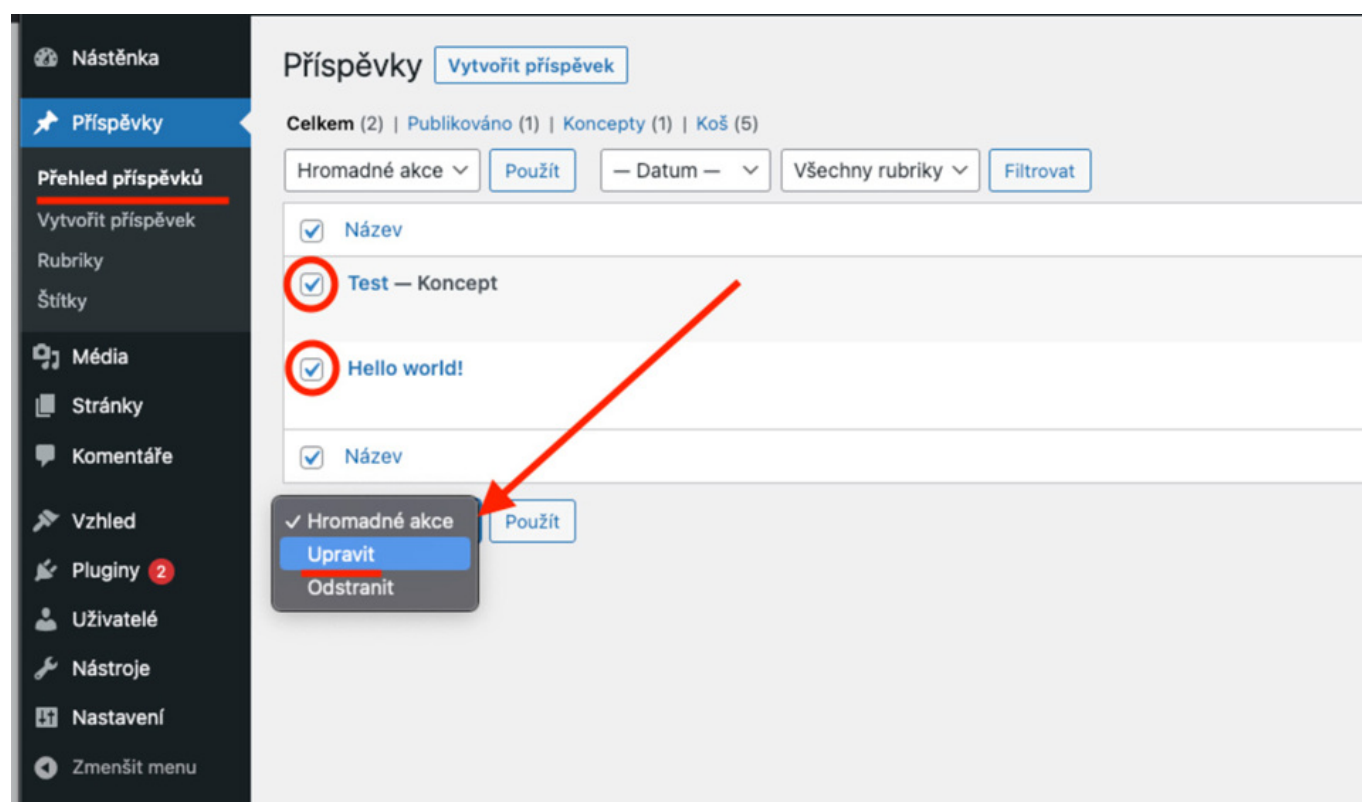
Nástěnka
Příspěvky
Přehled příspěvků
Vytvořit příspěvek
Rubriky
Štítky
Média
Stránky
Komentáře
Vzhled
Pluginy 2
Uživatelé
Nástroje
Nastavení
Zmenšit menu

Příspěvky Vytvořit příspěvek

Celkem (2) | Publikováno (1) | Koncepty (1) | Koš (5)

Hromadné akce Použít — Datum — Všechny rubriky Filtrovat

Název
Test — Koncept
Hello world!
Název

✓ Hromadné akce
Upravit
Odstranit
Použít